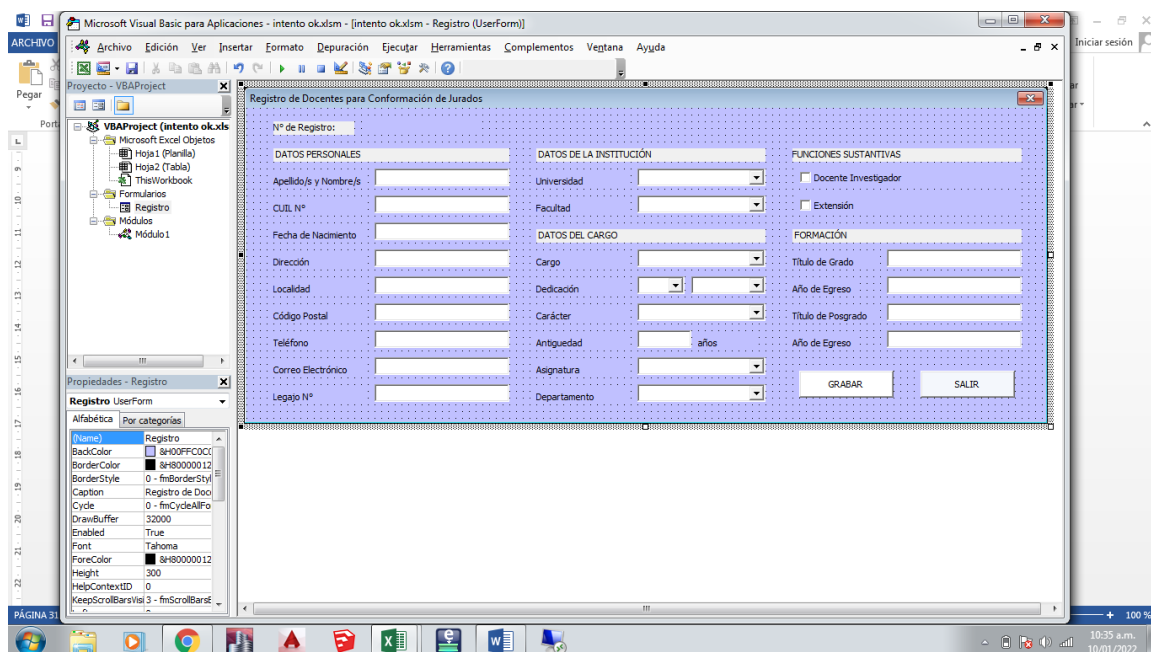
Microsoft Visual Basic para Aplicaciones - intento ok.xlsm - [intento ok.xlsm - Registro (UserForm)]

Archivo Edición Ver Insertar Formato Depuración Ejecutar Herramientas Complementos Ventana Ayuda

ARCHIVO
Pegar
Porta
Iniciar sesión

Proyecto - VBAProject
VBAProject (intento ok.xls
Microsoft Excel Objetos
Hoja1 (Planilla)
Hoja2 (Tabla)
ThisWorkbook
Formularios
Registro
Módulos
Módulo1

Propiedades - Registro
Registro UserForm
Alfabética Por categorías

| | |
|---|---|
| (Name) | Registro |
| BackColor | &H00FFC0C0 |
| BorderColor | &H80000012 |
| BorderStyle | 0 - fmBorderStyl |
| Caption | Registro de Doc |
| Cycle | 0 - fmCycleAllFo |
| DrawBuffer | 32000 |
| Enabled | True |
| Font | Tahoma |
| ForeColor | &H80000012 |
| Height | 300 |
| HelpContextID | 0 |
| KeepScrollBarsVisi | 3 - fmScrollBarsE |

Registro de Docentes para Conformación de Jurados

N° de Registro:

DATOS PERSONALES
Apellido/s y Nombre/s
CUIL N°
Fecha de Nacimiento
Dirección
Localidad
Código Postal
Teléfono
Correo Electrónico
Legajo N°

DATOS DE LA INSTITUCIÓN
Universidad
Facultad
DATOS DEL CARGO
Cargo
Dedicación
Carácter
Antiguedad
años
Asignatura
Departamento

FUNCIONES SUSTANTIVAS
Docente Investigador
Extensión
FORMACIÓN
Título de Grado
Año de Egreso
Título de Posgrado
Año de Egreso

GRABAR
SALIR

PÁGINA 31
100 %
10:35 a.m.
10/01/2022